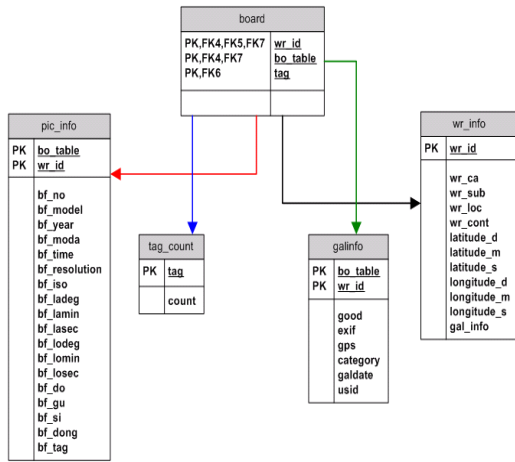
board

PK,FK4,FK5,FK7 wr_id
PK,FK4,FK7 bo_table
PK,FK6 tag

pic_info

PK bo_table
PK wr_id

bf_no
bf_model
bf_year
bf_moda
bf_time
bf_resolution
bf_iso
bf_ladeg
bf_lamin
bf_lasec
bf_lodeg
bf_lomin
bf_losec
bf_do
bf_gu
bf_si
bf_dong
bf_tag

tag_count

PK tag

count

galinfo

PK bo_table
PK wr_id

good
exif
gps
category
galdate
usid

wr_info

PK wr_id

wr_ca
wr_sub
wr_loc
wr_cont
latitude_d
latitude_m
latitude_s
longitude_d
longitude_m
longitude_s
gal_info